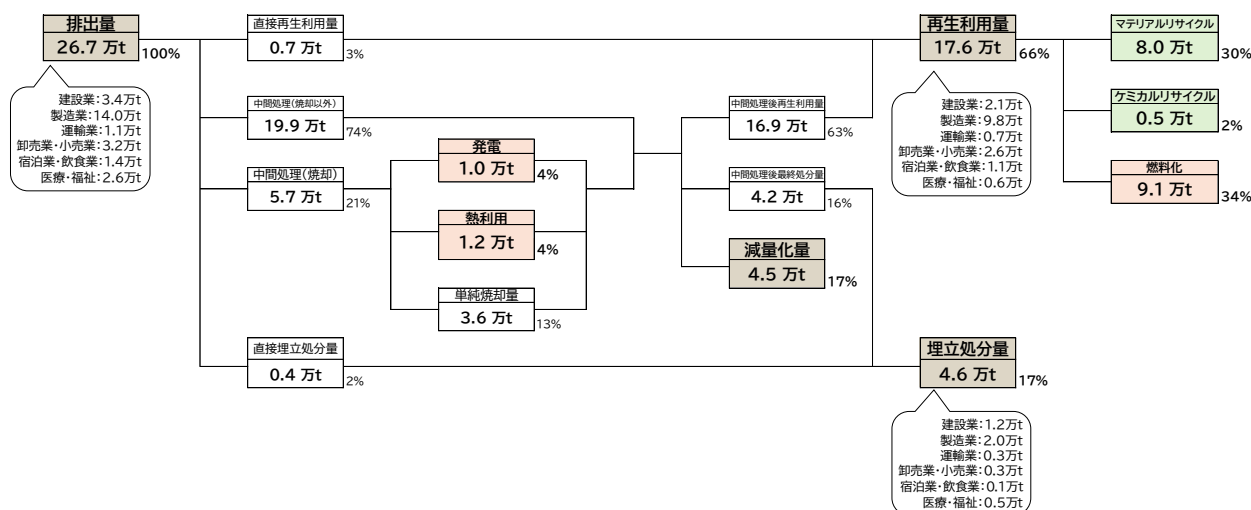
排出量
26.7 万t
100%

建設業:3.4万t
製造業:14.0万t
運輸業:1.1万t
卸売業・小売業:3.2万t
宿泊業・飲食業:1.4万t
医療・福祉:2.6万t

直接再生利用量
0.7 万t
3%

中間処理(焼却以外)
19.9 万t
74%

中間処理(焼却)
5.7 万t
21%

発電
1.0 万t
4%

熱利用
1.2 万t
4%

単純焼却量
3.6 万t
13%

直接埋立処分量
0.4 万t
2%

中間処理後再生利用量
16.9 万t
63%

中間処理後最終処分量
4.2 万t
16%

減量化量
4.5 万t
17%

再生利用量
17.6 万t
66%

建設業:2.1万t
製造業:9.8万t
運輸業:0.7万t
卸売業・小売業:2.6万t
宿泊業・飲食業:1.1万t
医療・福祉:0.6万t

マテリアルリサイクル
8.0 万t
30%

ケミカルリサイクル
0.5 万t
2%

燃料化
9.1 万t
34%

埋立処分量
4.6 万t
17%

建設業:1.2万t
製造業:2.0万t
運輸業:0.3万t
卸売業・小売業:0.3万t
宿泊業・飲食業:0.1万t
医療・福祉:0.5万t